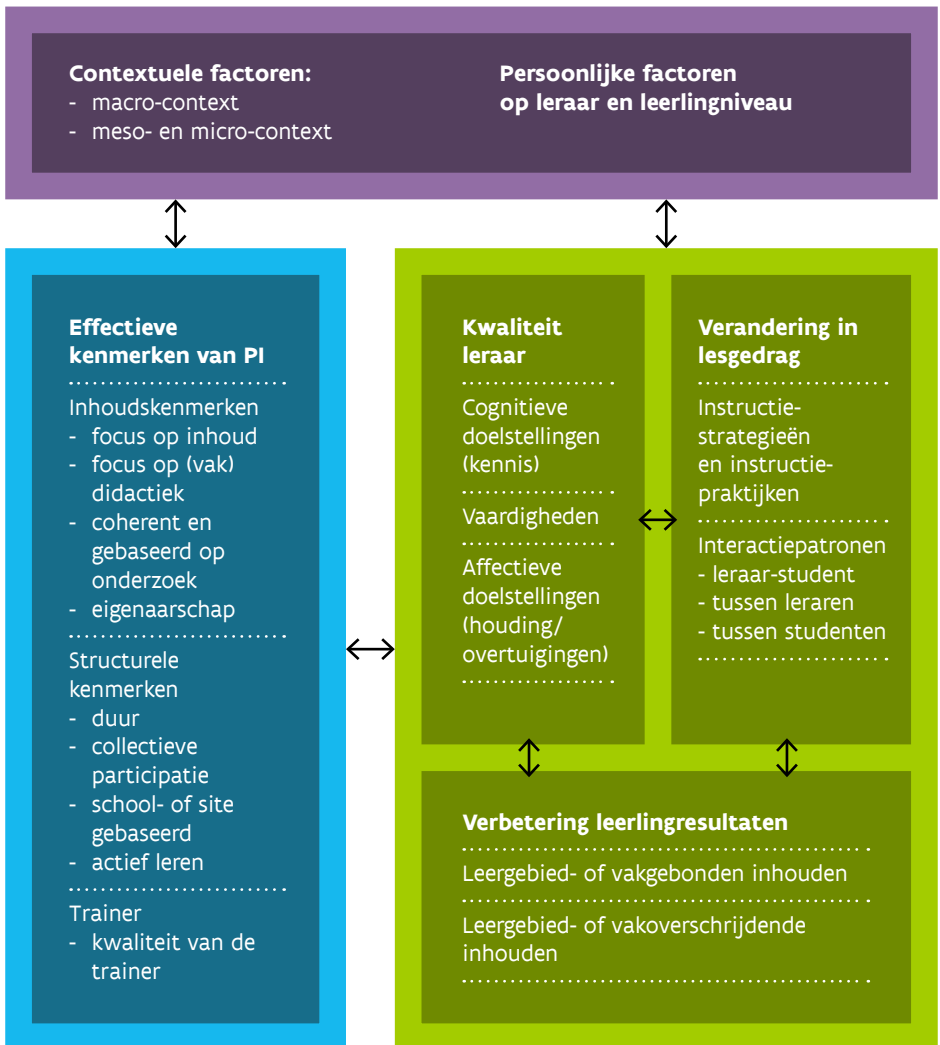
Contextuele factoren:
- macro-context
- meso- en micro-context

Persoonlijke factoren op leraar en leerlingniveau

Effectieve kenmerken van PI

Inhoudskenmerken
- focus op inhoud
- focus op (vak) didactiek
- coherent en gebaseerd op onderzoek
- eigenaarschap

Structurele kenmerken
- duur
- collectieve participatie
- school- of site gebaseerd
- actief leren

Trainer
- kwaliteit van de trainer

Kwaliteit leraar

Cognitieve doelstellingen (kennis)

Vaardigheden

Affectieve doelstellingen (houding/ overtuigingen)

Verandering in lesgedrag

Instructie-strategieën en instructie-praktijken

Interactiepatronen
- leraar-student
- tussen leraren
- tussen studenten

Verbetering leerlingresultaten

Leergebied- of vakgebonden inhouden

Leergebied- of vakoverschrijdende inhouden